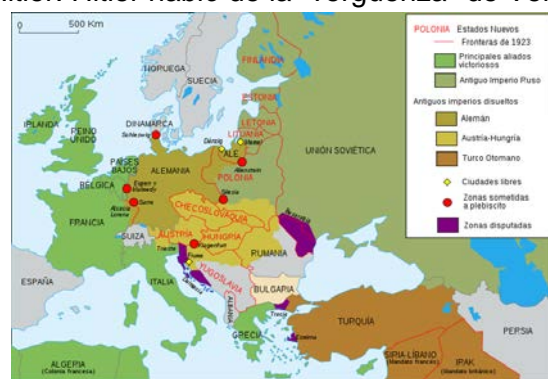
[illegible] Hitler habló de la "vergüenza" de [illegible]

0 500 Km

POLONIA Estados Nuevos
Fronteras de 1923
Principales aliados victoriosos
Antiguo Imperio Ruso
Antiguos imperios disueltos
Alemán
Austria-Hungría
Turco Otomano
Ciudades libres
Zonas sometidas a plebiscito
Zonas disputadas

NORUEGA
SUECIA
FINLANDIA
ESTONIA
LETONIA
LITUANIA
DINAMARCA
Schleswig
IRLANDA
REINO UNIDO
PAÍSES BAJOS
Dánzig
Memel
ALE
Allenstein
POLONIA
UNIÓN SOVIÉTICA
BÉLGICA
Eupen y Malmedy
ALEMANIA
Sarre
Alsacia Lorena
Silesia
CHECOSLOVAQUIA
FRANCIA
SUIZA
AUSTRIA
HUNGRÍA
Klagenfurt
Trieste
Fiume
RUMANIA
Besarabia
YUGOSLAVIA
ITALIA
ESPAÑA
ALBANIA
BULGARIA
Tracia
GRECIA
TURQUÍA
Esmirna
ALGERIA (Colonia francesa)
SIRIA-LÍBANO
IRAK (Mandato británico)
PERSIA